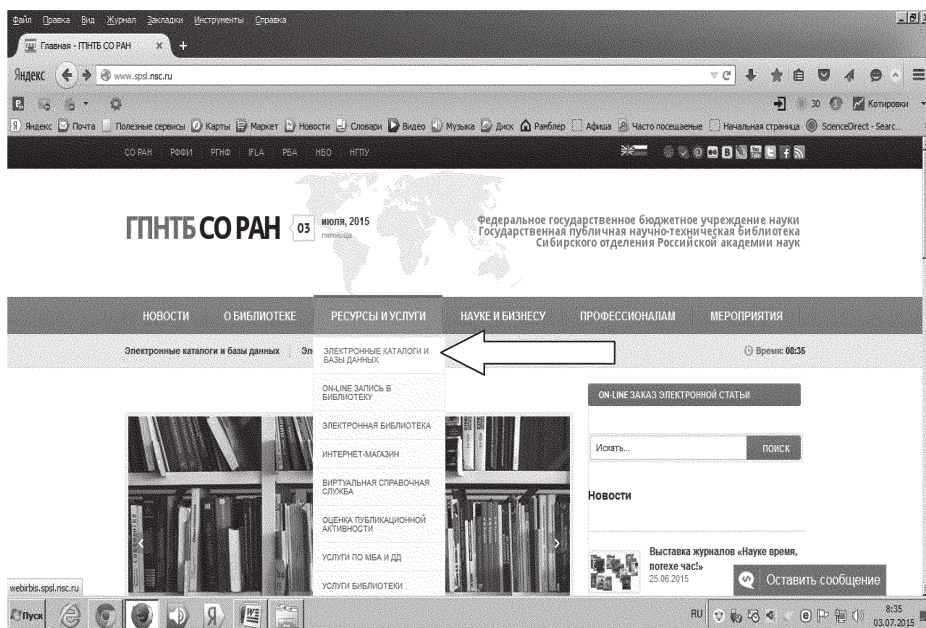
Файл Правка Вид Журнал Закладки Инструменты Справка

Главная - ГПНТБ СО РАН

Яндекс www.spsl.nsc.ru

30 Котировки

Яндекс Почта Полезные сервисы Карты Маркет Новости Словари Видео Музыка Диск Рамблер Афиша Часто посещаемые Начальная страница ScienceDirect - Searc...

СО РАН | РФФИ | РГНФ | IFLA | РБА | НБО | НГПУ

ГПНТБ СО РАН 03 июля, 2015 пятница

Федеральное государственное бюджетное учреждение науки Государственная публичная научно-техническая библиотека Сибирского отделения Российской академии наук

НОВОСТИ О БИБЛИОТЕКЕ РЕСУРСЫ И УСЛУГИ НАУКЕ И БИЗНЕСУ ПРОФЕССИОНАЛАМ МЕРОПРИЯТИЯ

Электронные каталоги и базы данных | Эл

Время: 08:35

ЭЛЕКТРОННЫЕ КАТАЛОГИ И БАЗЫ ДАННЫХ

ON-LINE ЗАПИСЬ В БИБЛИОТЕКУ

ЭЛЕКТРОННАЯ БИБЛИОТЕКА

ИНТЕРНЕТ-МАГАЗИН

ВИРТУАЛЬНАЯ СПРАВОЧНАЯ СЛУЖБА

ОЦЕНКА ПУБЛИКАЦИОННОЙ АКТИВНОСТИ

УСЛУГИ ПО МБА И ДД

УСЛУГИ БИБЛИОТЕКИ

ON-LINE ЗАКАЗ ЭЛЕКТРОННОЙ СТАТЬИ

Искать...

ПОИСК

Новости

Выставка журналов «Науке время, потехе час!»
25.06.2015

Оставить сообщение

webirbis.spsl.nsc.ru

Пуск

RU 8:35 03.07.2015